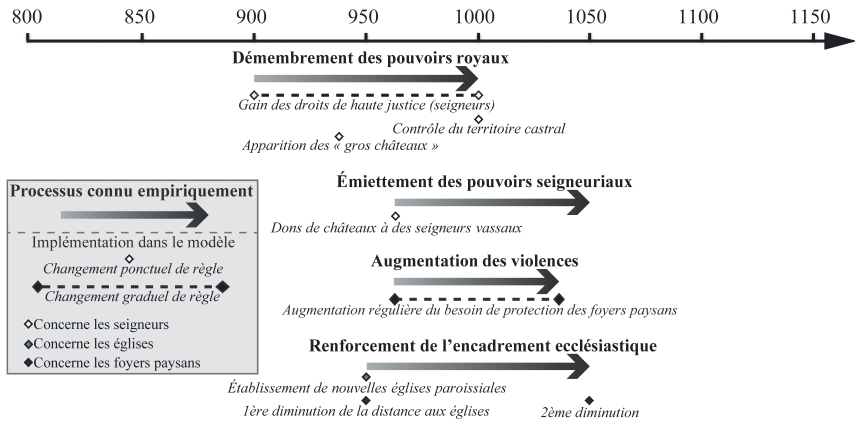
800 850 900 950 1000 1050 1100 1150

Démembrement des pouvoirs royaux

Gain des droits de haute justice (seigneurs)

Contrôle du territoire castral

Apparition des « gros châteaux »

Processus connu empiriquement

Implémentation dans le modèle

Changement ponctuel de règle

Changement graduel de règle

Concerne les seigneurs

Concerne les églises

Concerne les foyers paysans

Émiettement des pouvoirs seigneuriaux

Dons de châteaux à des seigneurs vassaux

Augmentation des violences

Augmentation régulière du besoin de protection des foyers paysans

Renforcement de l'encadrement ecclésiastique

Établissement de nouvelles églises paroissiales

1ère diminution de la distance aux églises

2ème diminution